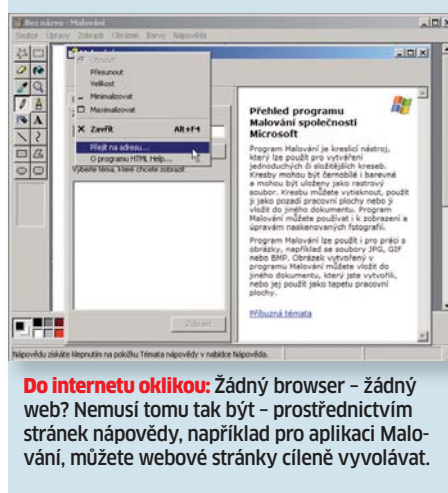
Bez názvu - Malování

Soubor Úpravy Zobrazit Obrázek Barvy Nápověda

Obnovit
Přesunout
Velikost
Minimalizovat
Maximalizovat
Zavřít Alt+F4
Přejít na adresu...
O programu HTML Help...

Vyberte téma, které chcete zobrazit.

Zobrazit

Přehled programu Malování společnosti Microsoft

Program Malování je kreslicí nástroj, který lze použít pro vytváření jednoduchých či složitějších kreseb. Kresby mohou být černobílé i barevné a mohou být uloženy jako rastrový soubor. Kresbu můžete vytisknout, použít ji jako pozadí pracovní plochy nebo ji vložit do jiného dokumentu. Program Malování můžete používat i k zobrazení a úpravám naskenovaných fotografií.

Program Malování lze použít i pro práci s obrázky, například se soubory JPG, GIF nebo BMP. Obrázek vytvořený v programu Malování můžete vložit do jiného dokumentu, který jste vytvořili, nebo jej použít jako tapetu pracovní plochy.

Příbuzná témata

Nápovědu získáte klepnutím na položku Témata nápovědy v nabídce Nápověda.

Do internetu oklikou: Žádný browser – žádný web? Nemusí tomu tak být – prostřednictvím stránek nápovědy, například pro aplikaci Malování, můžete webové stránky cíleně vyvolávat.